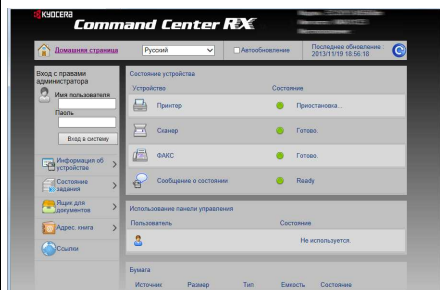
KYOCERA
Command Center RX

Домашняя страница
Русский
Автообновление
Последнее обновление : 2013/11/19 18:56:18

Вход с правами администратора
Имя пользователя
Пароль
Вход в систему

Информация об устройстве
Состояние задания
Ящик для документов
Адрес. книга
Ссылки

Состояние устройства
| Устройство | Состояние |
|---|---|
| Принтер | Приостановка... |
| Сканер | Готово. |
| ФАКС | Готово. |
| Сообщение о состоянии | Ready |

Использование панели управления
| Пользователь | Состояние |
|---|---|
| | Не используется. |

Бумага
| Источник | Размер | Тип | Емкость | Состояние |
|---|---|---|---|---|